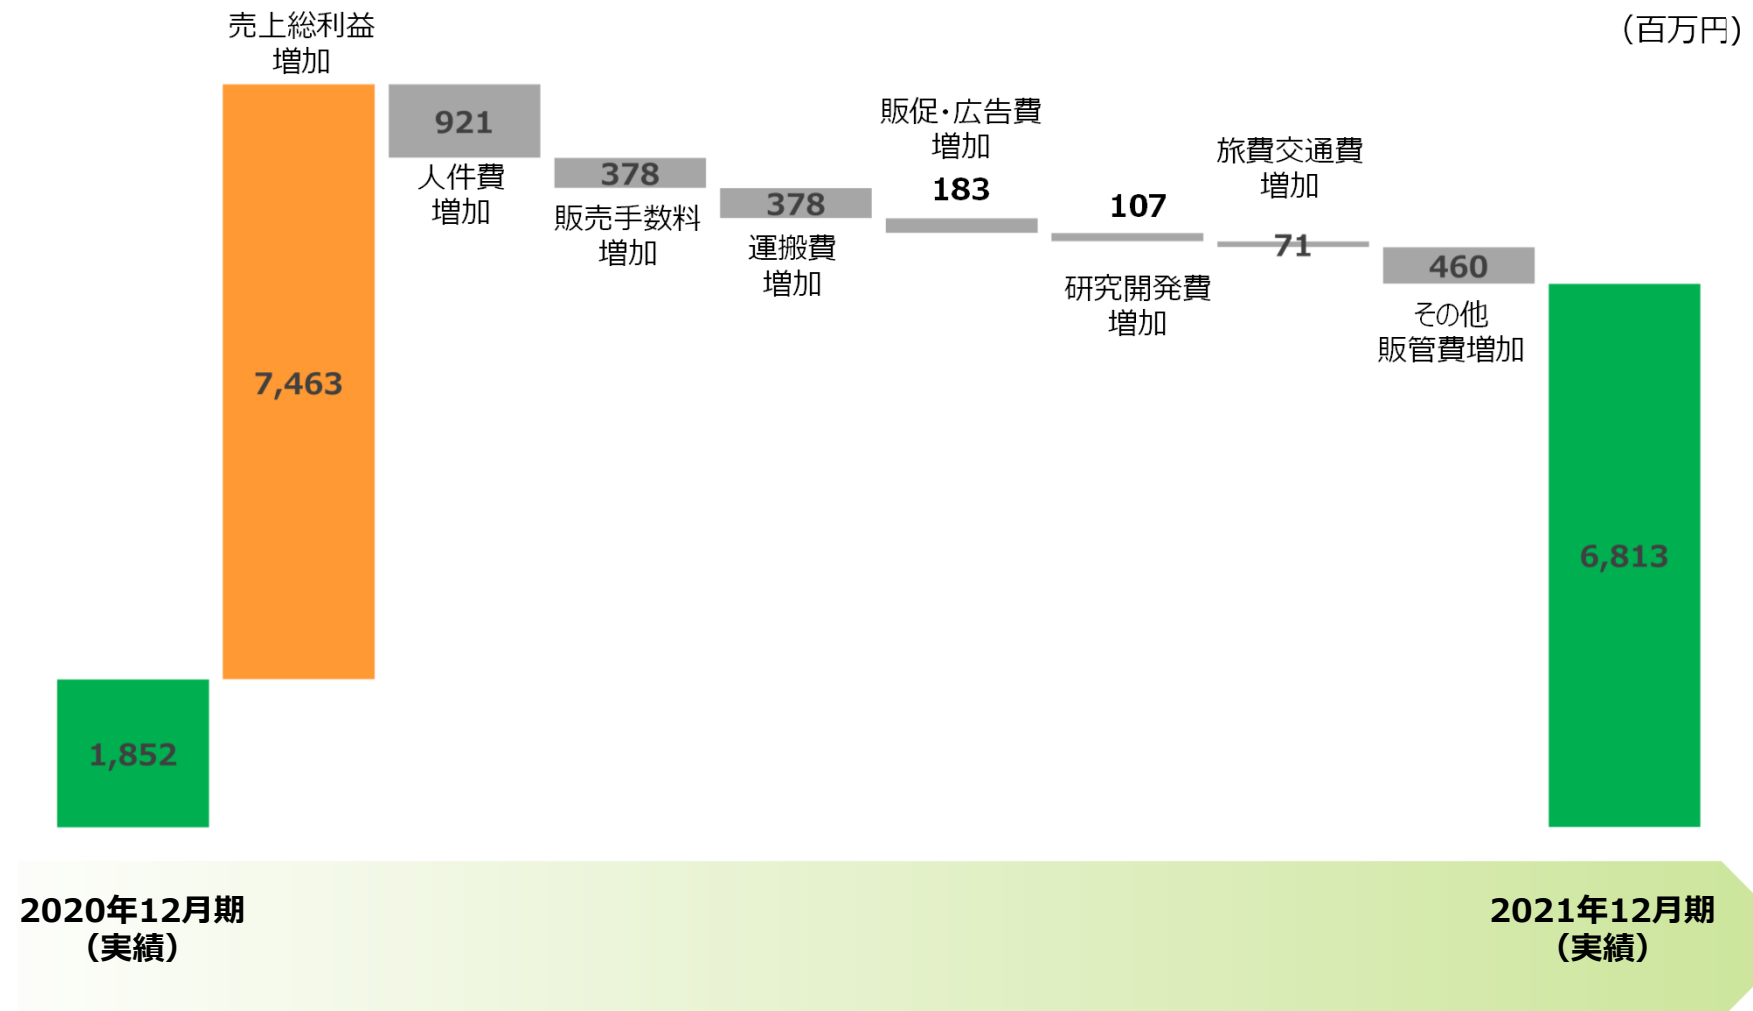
売上総利益増加

(百万円)

921
人件費増加

378
販売手数料増加

378
運搬費増加

販促・広告費増加
183

107
研究開発費増加

旅費交通費増加
71

460
その他販管費増加

7,463

1,852

6,813

2020年12月期
(実績)

2021年12月期
(実績)